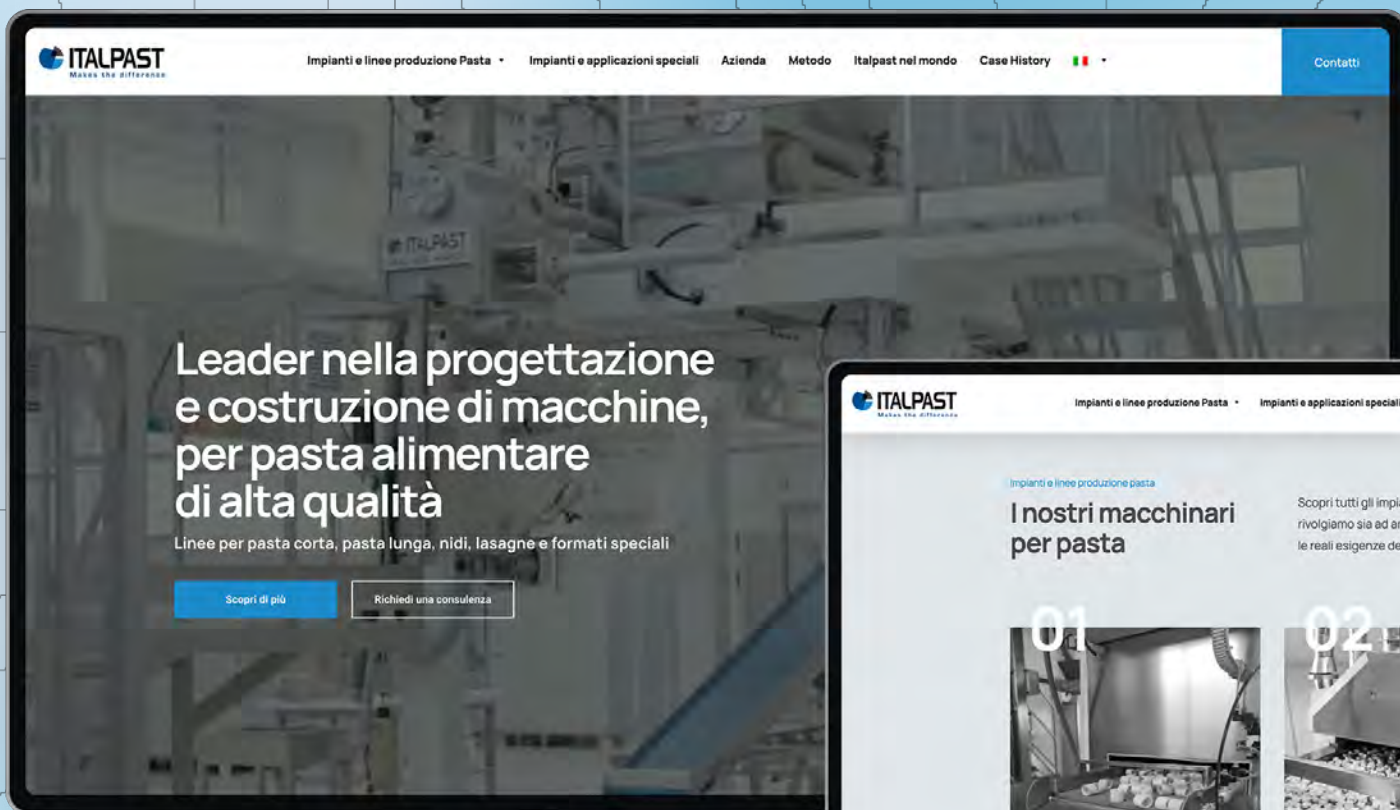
ITALPAST
Makes the difference

Impianti e linee produzione Pasta • Impianti e applicazioni speciali Azienda Metodo Italpast nel mondo Case History

Contatti

ITALPAST

Leader nella progettazione e costruzione di macchine, per pasta alimentare di alta qualità

Linee per pasta corta, pasta lunga, nidi, lasagne e formati speciali

Scopri di più

Richiedi una consulenza

ITALPAST
Makes the difference

Impianti e linee produzione Pasta • Impianti e applicazioni special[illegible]

Impianti e linee produzione pasta

I nostri macchinari per pasta

Scopri tutti gli impi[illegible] rivolgiamo sia ad a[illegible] le reali esigenze de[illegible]

01

02